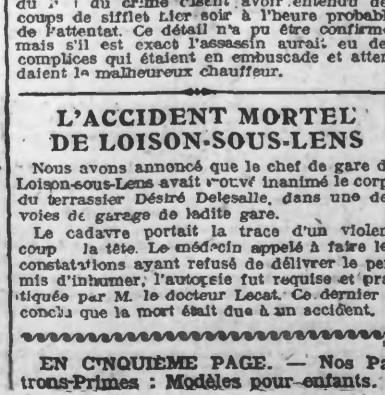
du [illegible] du crime disent avoir entendu des coups de sifflet hier soir à l'heure probable de l'attentat. Ce détail n'a pu être confirmé mais s'il est exact l'assassin aurait eu des complices qui étaient en embuscade et attendaient le malheureux chauffeur.

L'ACCIDENT MORTEL DE LOISON-SOUS-LENS

Nous avons annoncé que le chef de gare de Loison-sous-Lens avait trouvé inanimé le corps du terrassier Désiré Delesalle, dans une des voies de garage de ladite gare.

Le cadavre portait la trace d'un violent coup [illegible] la tête. Le médecin appelé à faire les constatations ayant refusé de délivrer le permis d'inhumer, l'autopsie fut requise et pratiquée par M. le docteur Lecat. Ce dernier conclu que la mort était due à un accident.

EN CINQUIÈME PAGE. — Nos Patrons-Primes : Modèles pour enfants.